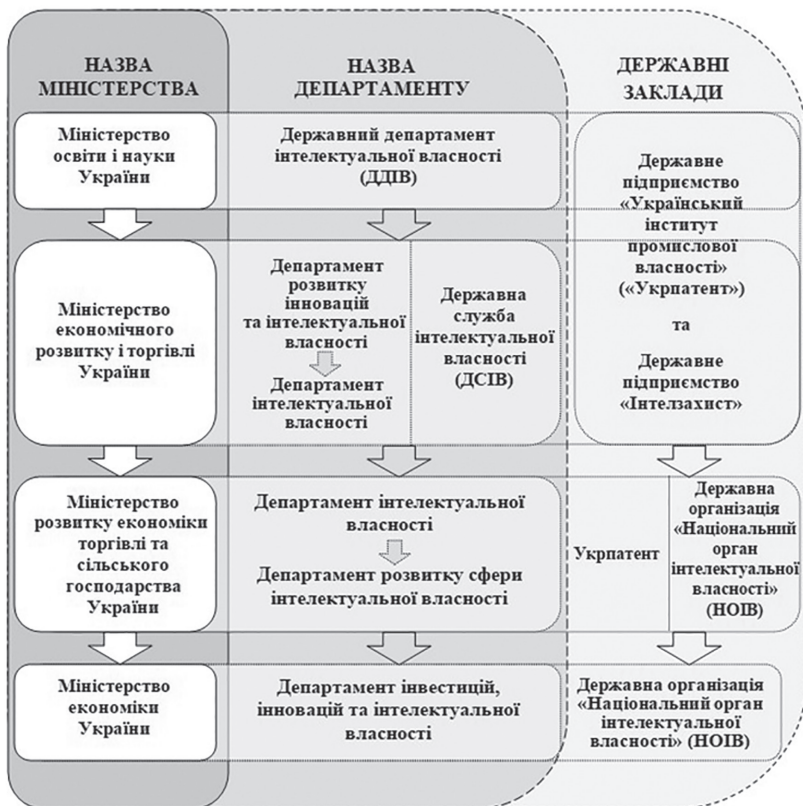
НАЗВА МІНІСТЕРСТВА

НАЗВА ДЕПАРТАМЕНТУ

ДЕРЖАВНІ ЗАКЛАДИ

Міністерство освіти і науки України

Державний департамент інтелектуальної власності (ДДІВ)

Державне підприємство «Український інститут промислової власності» («Укрпатент») та Державне підприємство «Інтелзахист»

Міністерство економічного розвитку і торгівлі України

Департамент розвитку інновацій та інтелектуальної власності

Департамент інтелектуальної власності

Державна служба інтелектуальної власності (ДСІВ)

Міністерство розвитку економіки торгівлі та сільського господарства України

Департамент інтелектуальної власності

Департамент розвитку сфери інтелектуальної власності

Укрпатент

Державна організація «Національний орган інтелектуальної власності» (НОІВ)

Міністерство економіки України

Департамент інвестицій, інновацій та інтелектуальної власності

Державна організація «Національний орган інтелектуальної власності» (НОІВ)